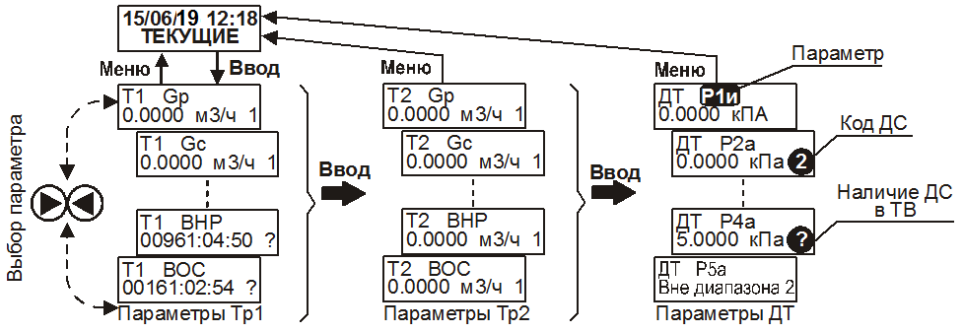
15/06/19 12:18
ТЕКУЩИЕ

Меню
Ввод

Выбор параметра

T1 Gр
0.0000 м3/ч 1

T1 Gс
0.0000 м3/ч 1

T1 ВНР
00961:04:50 ?

T1 ВОС
00161:02:54 ?

Параметры Тр1

Ввод

Меню

T2 Gр
0.0000 м3/ч 1

T2 Gс
0.0000 м3/ч 1

T2 ВНР
0.0000 м3/ч 1

T2 ВОС
0.0000 м3/ч 1

Параметры Тр2

Ввод

Меню

Параметр

ДТ P1и
0.0000 кПА

Код ДС

ДТ P2а
0.0000 кПа 2

Наличие ДС в ТВ

ДТ P4а
5.0000 кПа ?

ДТ P5а
Вне диапазона 2

Параметры ДТ